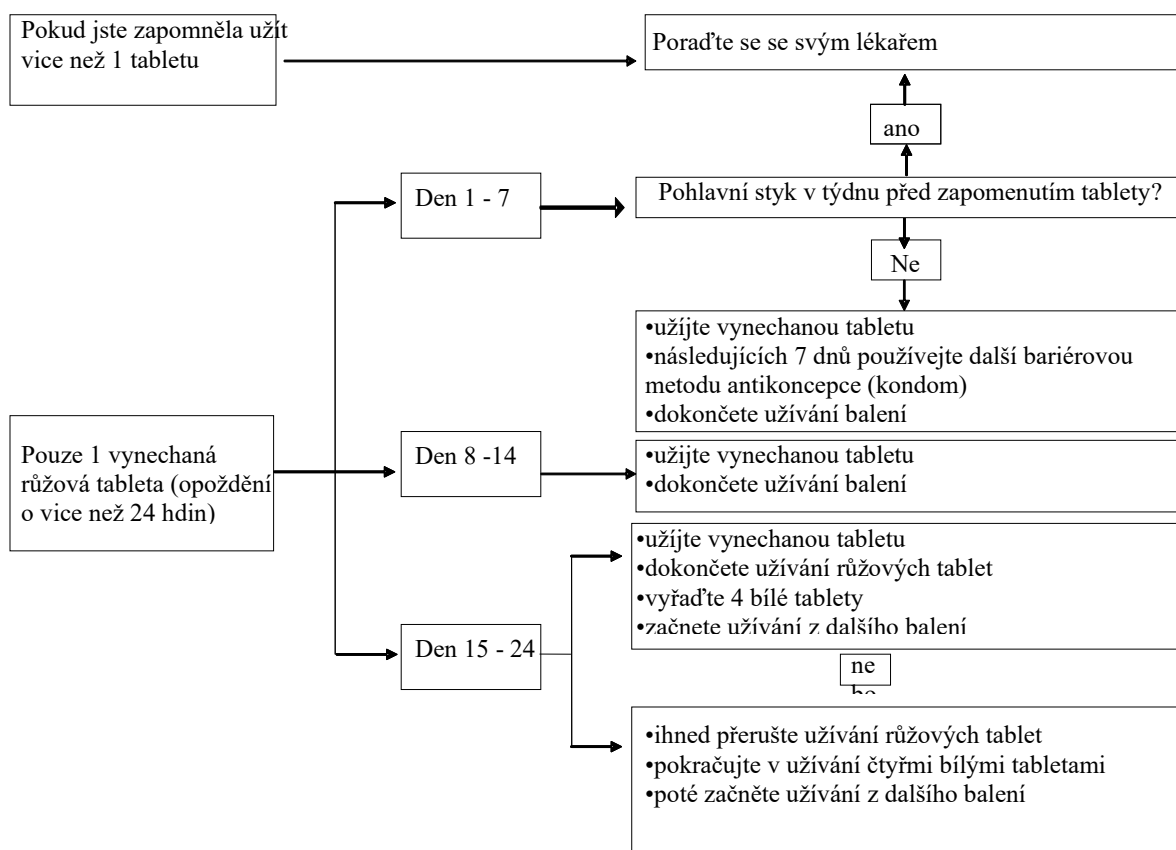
Pokud jste zapomněla užít vice než 1 tabletu

Poraďte se se svým lékařem

ano

Den 1 - 7

Pohlavní styk v týdnu před zapomenutím tablety?

Ne

•užíjte vynechanou tabletu
•následujících 7 dnů používejte další bariérovou metodu antikoncepce (kondom)
•dokončete užívání balení

Pouze 1 vynechaná růžová tableta (opoždění o vice než 24 hdin)

Den 8 -14

•užíjte vynechanou tabletu
•dokončete užívání balení

•užíjte vynechanou tabletu
•dokončete užívání růžových tablet
•vyřaďte 4 bílé tablety
•začnete užívání z dalšího balení

Den 15 - 24

ne
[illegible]

•ihned přerušte užívání růžových tablet
•pokračujte v užívání čtyřmi bílými tabletami
•poté začněte užívání z dalšího balení